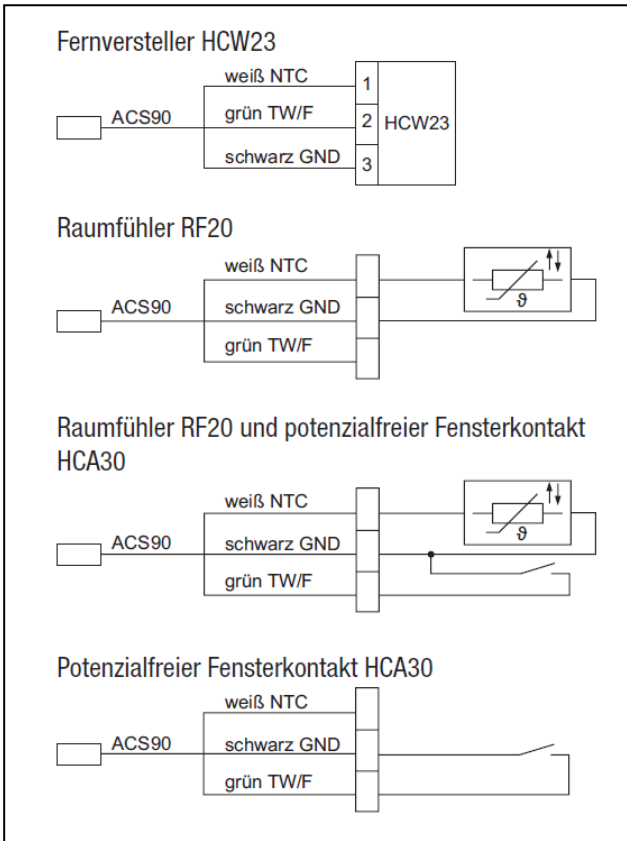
Fernversteller HCW23

ACS90
weiß NTC
grün TW/F
schwarz GND
1
2
3
HCW23

Raumfühler RF20

ACS90
weiß NTC
schwarz GND
grün TW/F
$\vartheta$

Raumfühler RF20 und potenzialfreier Fensterkontakt HCA30

ACS90
weiß NTC
schwarz GND
grün TW/F
$\vartheta$

Potenzialfreier Fensterkontakt HCA30

ACS90
weiß NTC
schwarz GND
grün TW/F